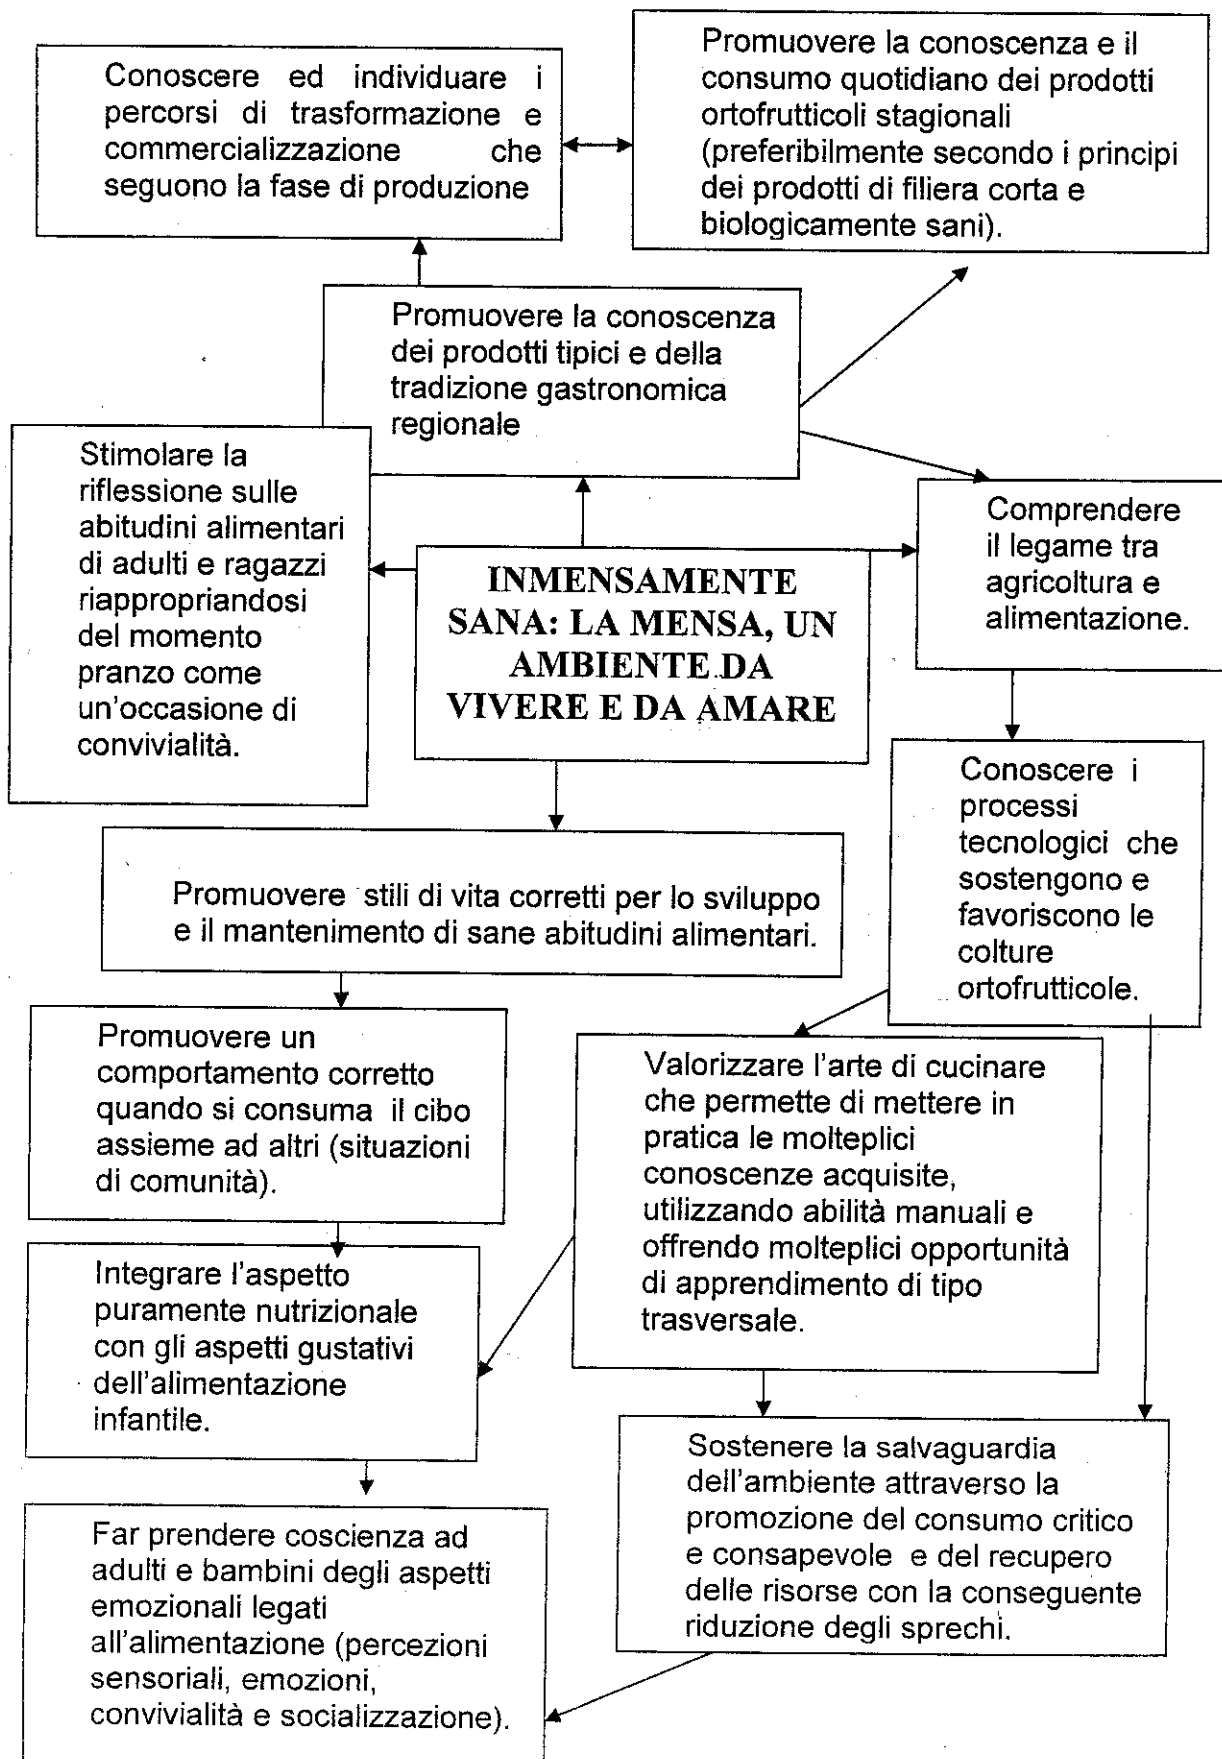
Conoscere ed individuare i percorsi di trasformazione e commercializzazione che seguono la fase di produzione

Promuovere la conoscenza e il consumo quotidiano dei prodotti ortofrutticoli stagionali (preferibilmente secondo i principi dei prodotti di filiera corta e biologicamente sani).

Promuovere la conoscenza dei prodotti tipici e della tradizione gastronomica regionale

Stimolare la riflessione sulle abitudini alimentari di adulti e ragazzi riappropriandosi del momento pranzo come un'occasione di convivialità.

INMENSAMENTE SANA: LA MENSA, UN AMBIENTE DA VIVERE E DA AMARE

Comprendere il legame tra agricoltura e alimentazione.

Conoscere i processi tecnologici che sostengono e favoriscono le colture ortofrutticole.

Promuovere stili di vita corretti per lo sviluppo e il mantenimento di sane abitudini alimentari.

Promuovere un comportamento corretto quando si consuma il cibo assieme ad altri (situazioni di comunità).

Valorizzare l'arte di cucinare che permette di mettere in pratica le molteplici conoscenze acquisite, utilizzando abilità manuali e offrendo molteplici opportunità di apprendimento di tipo trasversale.

Integrare l'aspetto puramente nutrizionale con gli aspetti gustativi dell'alimentazione infantile.

Sostenere la salvaguardia dell'ambiente attraverso la promozione del consumo critico e consapevole e del recupero delle risorse con la conseguente riduzione degli sprechi.

Far prendere coscienza ad adulti e bambini degli aspetti emozionali legati all'alimentazione (percezioni sensoriali, emozioni, convivialità e socializzazione).